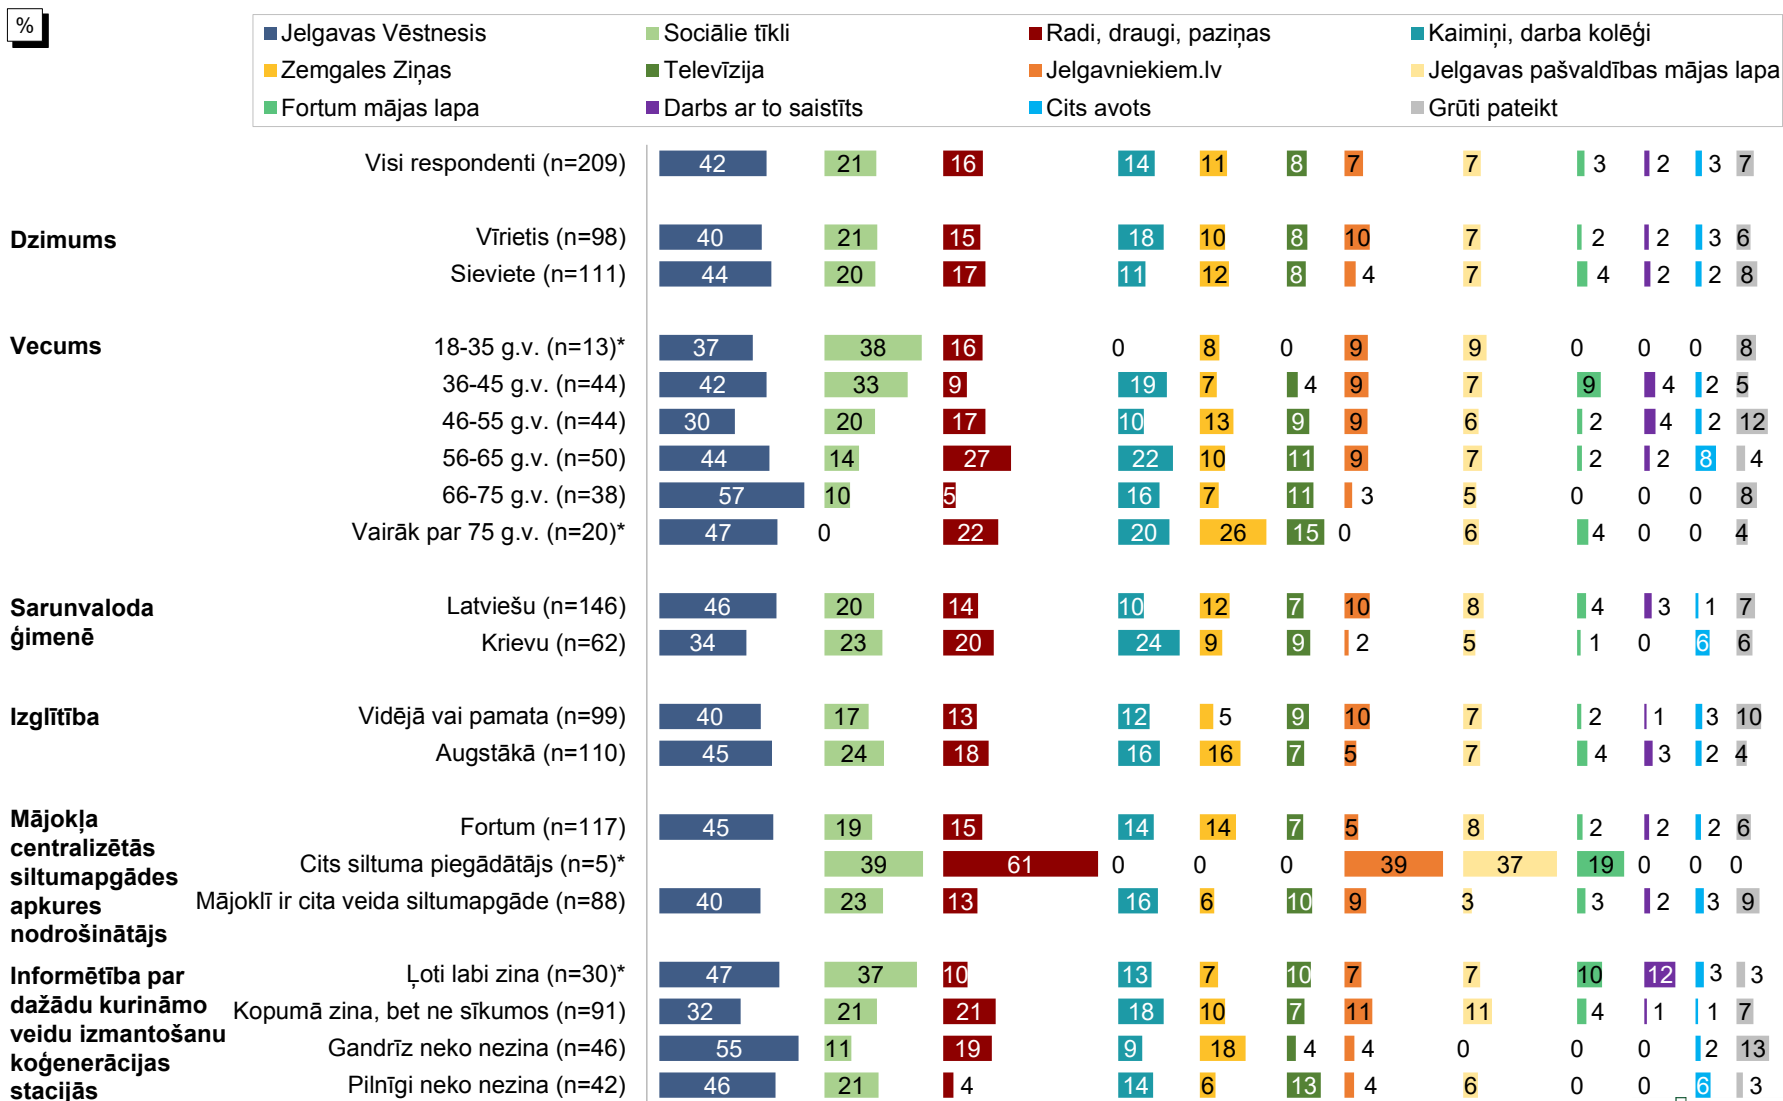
%

Jelgavas Vēstnesis
Sociālie tīkli
Radi, draugi, paziņas
Kaimiņi, darba kolēģi
Zemgales Ziņas
Televīzija
Jelgavniekiem.lv
Jelgavas pašvaldības mājas lapa
Fortum mājas lapa
Darbs ar to saistīts
Cits avots
Grūti pateikt

| | | Jelgavas Vēstnesis | Sociālie tīkli | Radi, draugi, paziņas | Kaimiņi, darba kolēģi | Zemgales Ziņas | Televīzija | Jelgavniekiem.lv | Jelgavas pašvaldības mājas lapa | Fortum mājas lapa | Darbs ar to saistīts | Cits avots | Grūti pateikt |
|---|---|---|---|---|---|---|---|---|---|---|---|---|---|
| | Visi respondenti (n=209) | 42 | 21 | 16 | 14 | 11 | 8 | 7 | 7 | 3 | 2 | 3 | 7 |
| Dzimums | Vīrietis (n=98) | 40 | 21 | 15 | 18 | 10 | 8 | 10 | 7 | 2 | 2 | 3 | 6 |
| | Sieviete (n=111) | 44 | 20 | 17 | 11 | 12 | 8 | 4 | 7 | 4 | 2 | 2 | 8 |
| Vecums | 18-35 g.v. (n=13)* | 37 | 38 | 16 | 0 | 8 | 0 | 9 | 9 | 0 | 0 | 0 | 8 |
| | 36-45 g.v. (n=44) | 42 | 33 | 9 | 19 | 7 | 4 | 9 | 7 | 9 | 4 | 2 | 5 |
| | 46-55 g.v. (n=44) | 30 | 20 | 17 | 10 | 13 | 9 | 9 | 6 | 2 | 4 | 2 | 12 |
| | 56-65 g.v. (n=50) | 44 | 14 | 27 | 22 | 10 | 11 | 9 | 7 | 2 | 2 | 8 | 4 |
| | 66-75 g.v. (n=38) | 57 | 10 | 5 | 16 | 7 | 11 | 3 | 5 | 0 | 0 | 0 | 8 |
| | Vairāk par 75 g.v. (n=20)* | 47 | 0 | 22 | 20 | 26 | 15 | 0 | 6 | 4 | 0 | 0 | 4 |
| Sarunvaloda ģimenē | Latviešu (n=146) | 46 | 20 | 14 | 10 | 12 | 7 | 10 | 8 | 4 | 3 | 1 | 7 |
| | Krievu (n=62) | 34 | 23 | 20 | 24 | 9 | 9 | 2 | 5 | 1 | 0 | 6 | 6 |
| Izglītība | Vidējā vai pamata (n=99) | 40 | 17 | 13 | 12 | 5 | 9 | 10 | 7 | 2 | 1 | 3 | 10 |
| | Augstākā (n=110) | 45 | 24 | 18 | 16 | 16 | 7 | 5 | 7 | 4 | 3 | 2 | 4 |
| Mājokļa centralizētās siltumapgādes apkures nodrošinātājs | Fortum (n=117) | 45 | 19 | 15 | 14 | 14 | 7 | 5 | 8 | 2 | 2 | 2 | 6 |
| | Cits siltuma piegādātājs (n=5)* | | 39 | 61 | 0 | 0 | 0 | 39 | 37 | 19 | 0 | 0 | 0 |
| | Mājoklī ir cita veida siltumapgāde (n=88) | 40 | 23 | 13 | 16 | 6 | 10 | 9 | 3 | 3 | 2 | 3 | 9 |
| Informētība par dažādu kurināmo veidu izmantošanu koģenerācijas stacijās | Ļoti labi zina (n=30)* | 47 | 37 | 10 | 13 | 7 | 10 | 7 | 7 | 10 | 12 | 3 | 3 |
| | Kopumā zina, bet ne sīkumos (n=91) | 32 | 21 | 21 | 18 | 10 | 7 | 11 | 11 | 4 | 1 | 1 | 7 |
| | Gandrīz neko nezina (n=46) | 55 | 11 | 19 | 9 | 18 | 4 | 4 | 0 | 0 | 0 | 2 | 13 |
| | Pilnīgi neko nezina (n=42) | 46 | 21 | 4 | 14 | 6 | 13 | 4 | 6 | 0 | 0 | 6 | 3 |